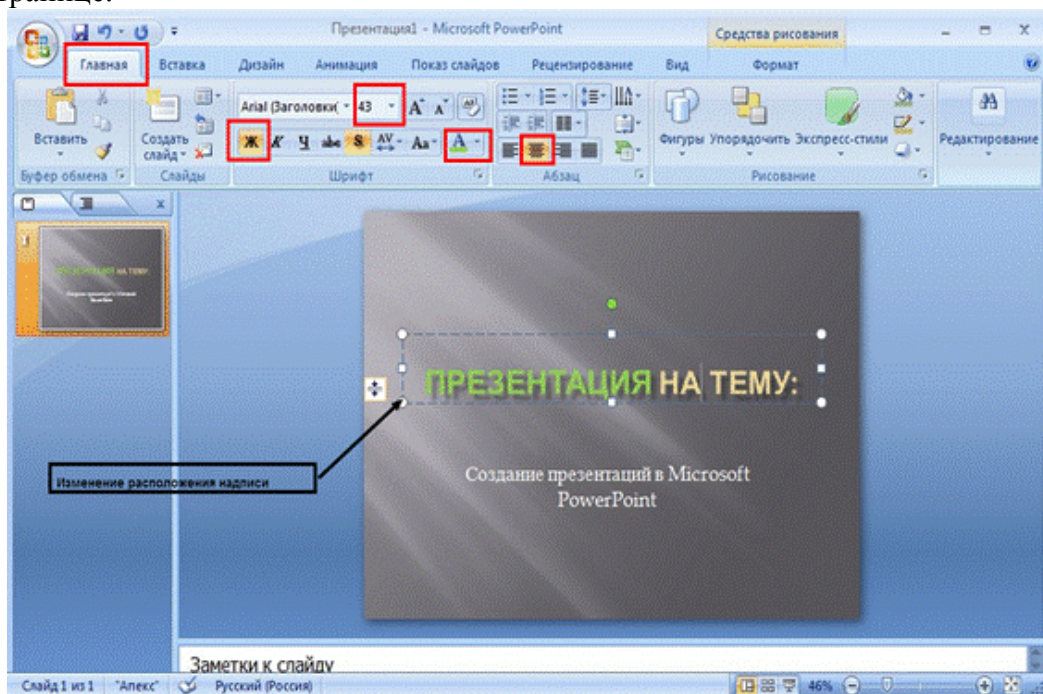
раницу.

Презентация1 - Microsoft PowerPoint

Средства рисования

Главная
Вставка
Дизайн
Анимация
Показ слайдов
Рецензирование
Вид
Формат

Вставить
Создать слайд
Arial (Заголовки)
43
Ж
К
Ч
abc
S
AV
Aa
A
Фигуры
Упорядочить
Экспресс-стили
Редактирование

Буфер обмена
Слайды
Шрифт
Абзац
Рисование

1

ПРЕЗЕНТАЦИЯ НА ТЕМУ:

Создание презентаций в Microsoft PowerPoint

Изменение расположения надписи

Заметки к слайду

Слайд 1 из 1
"Апекс"
Русский (Россия)
46%